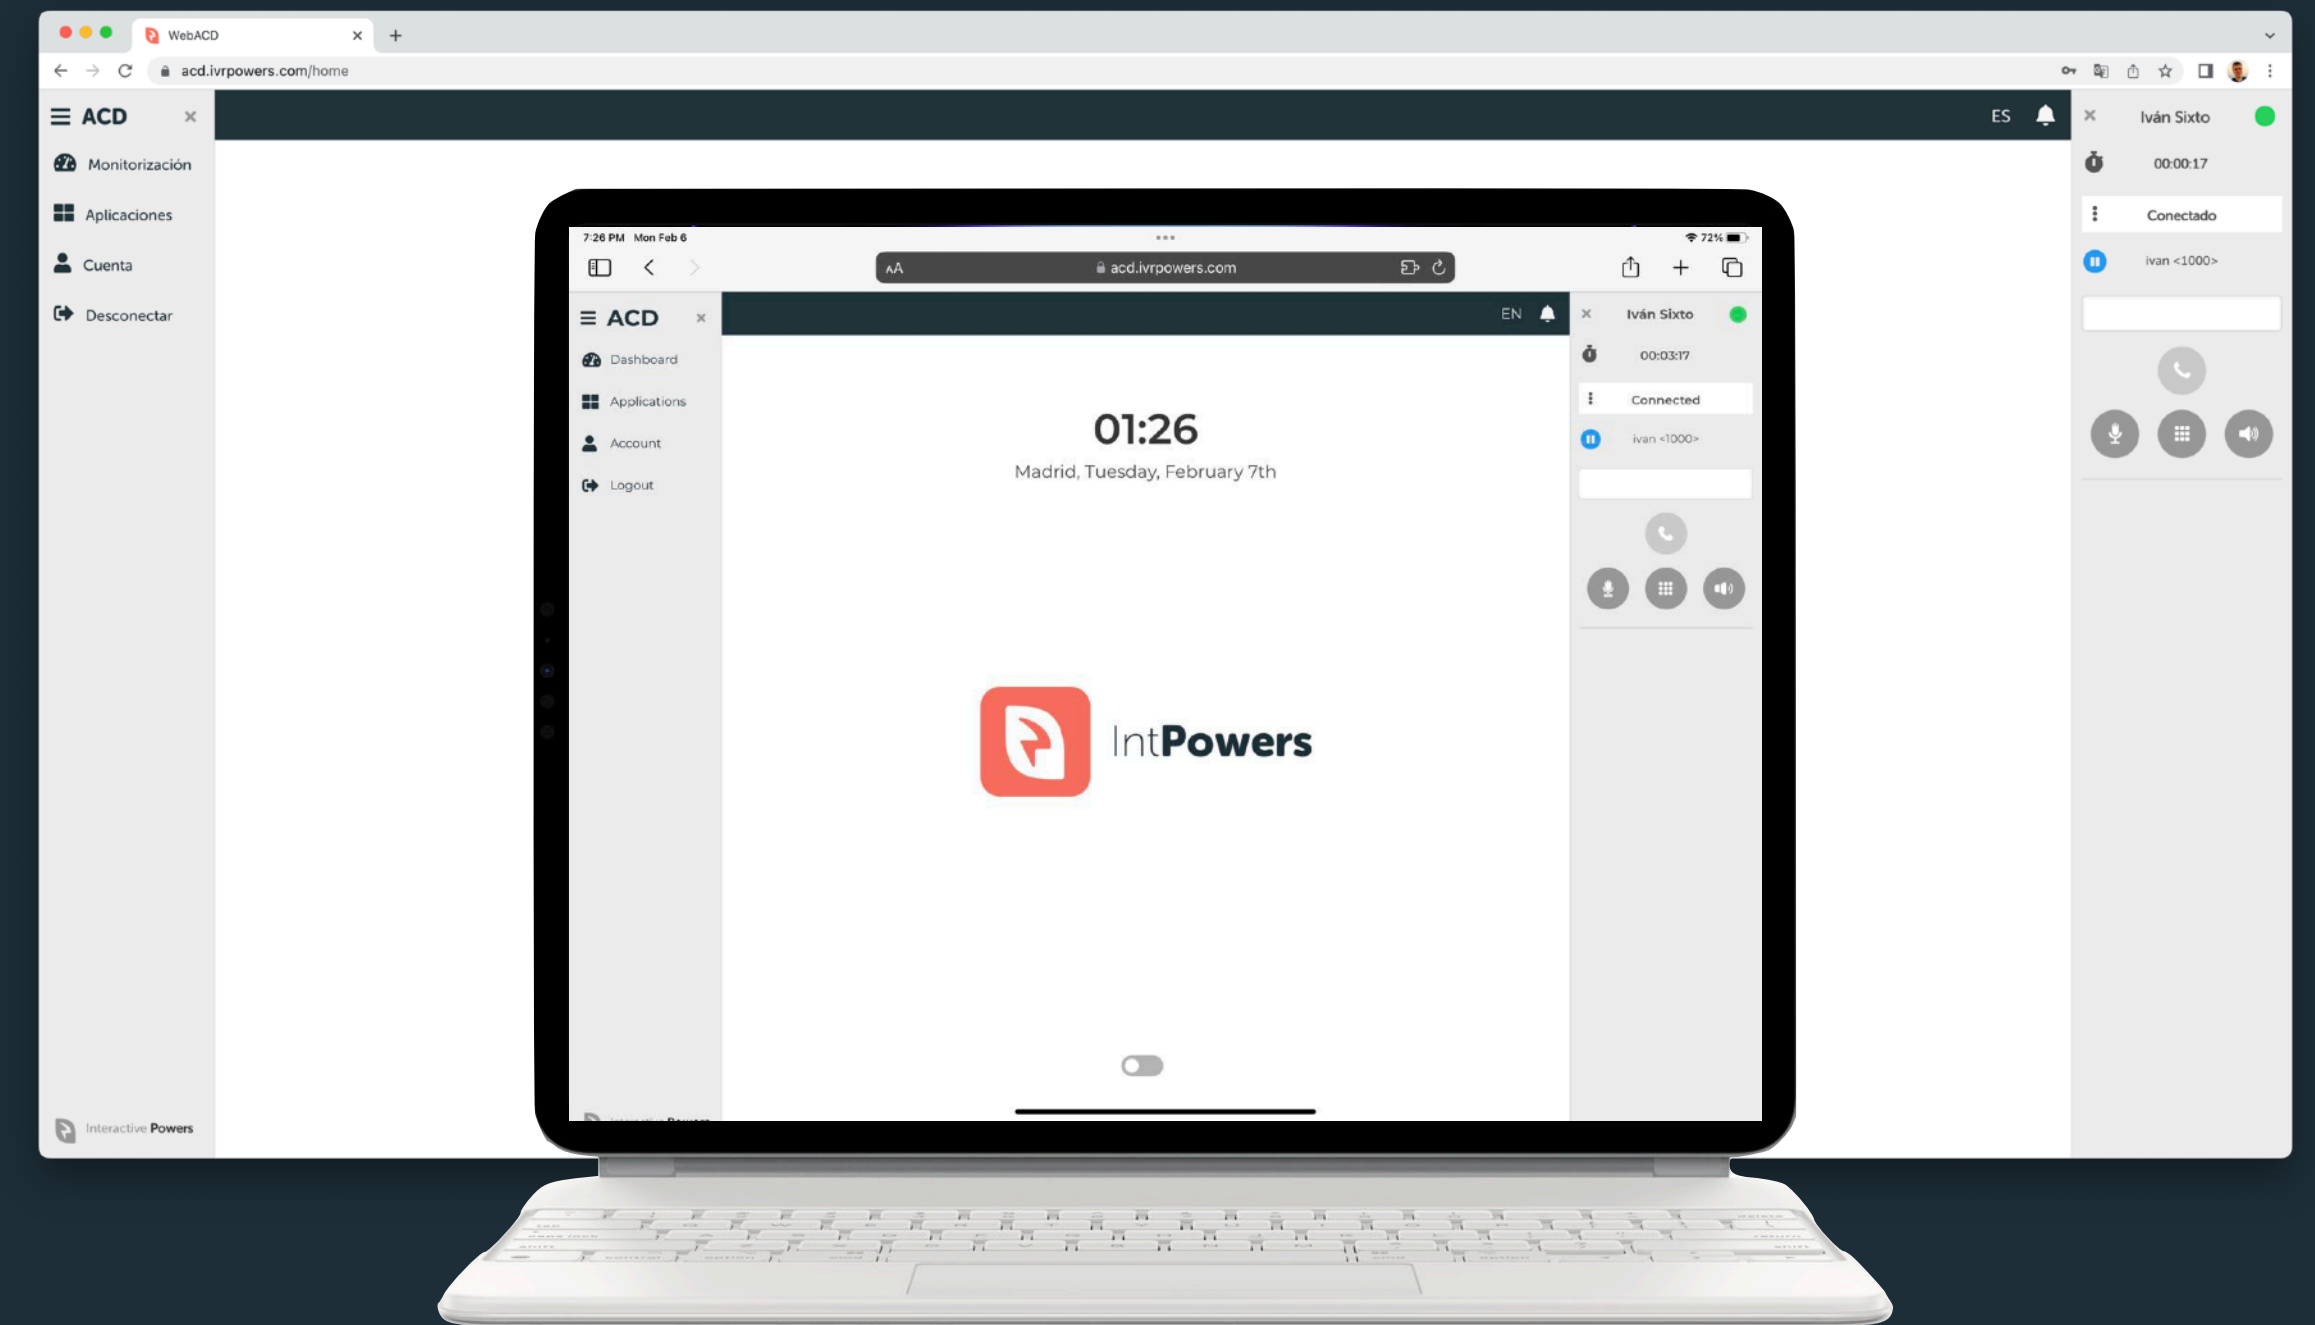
WebACD

acd.ivrpowers.com/home

ACD

Monitorización

Aplicaciones

Cuenta

Desconectar

Interactive Powers

ES

Iván Sixto

00:00:17

Conectado

ivan <1000>

7:26 PM Mon Feb 6

72%

AA acd.ivrpowers.com

ACD

Dashboard

Applications

Account

Logout

EN

01:26

Madrid, Tuesday, February 7th

IntPowers

Iván Sixto

00:03:17

Connected

ivan <1000>